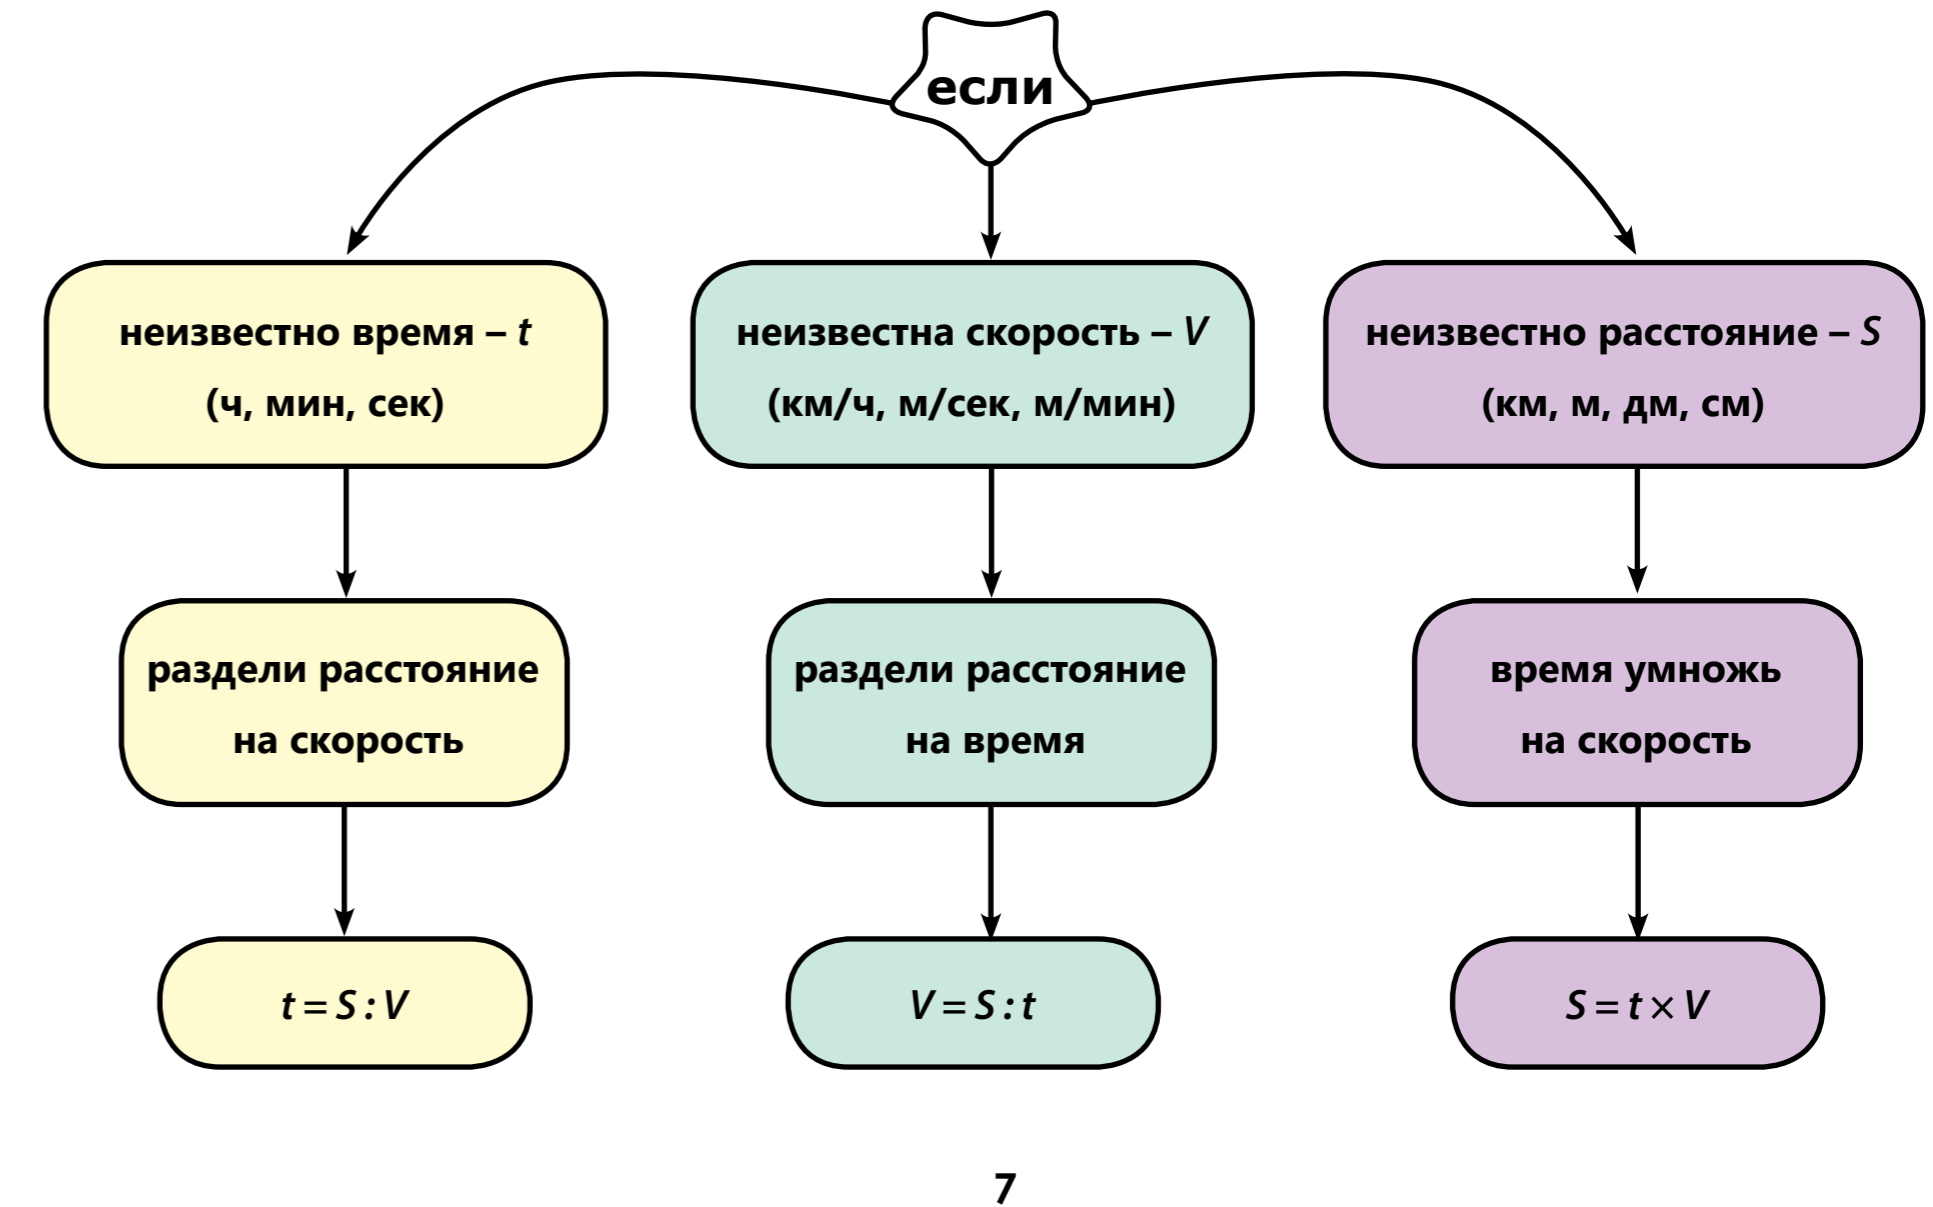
если

неизвестно время – $t$
(ч, мин, сек)

раздели расстояние на скорость

$t = S : V$

неизвестна скорость – $V$
(км/ч, м/сек, м/мин)

раздели расстояние на время

$V = S : t$

неизвестно расстояние – $S$
(км, м, дм, см)

время умножь на скорость

$S = t \times V$

7